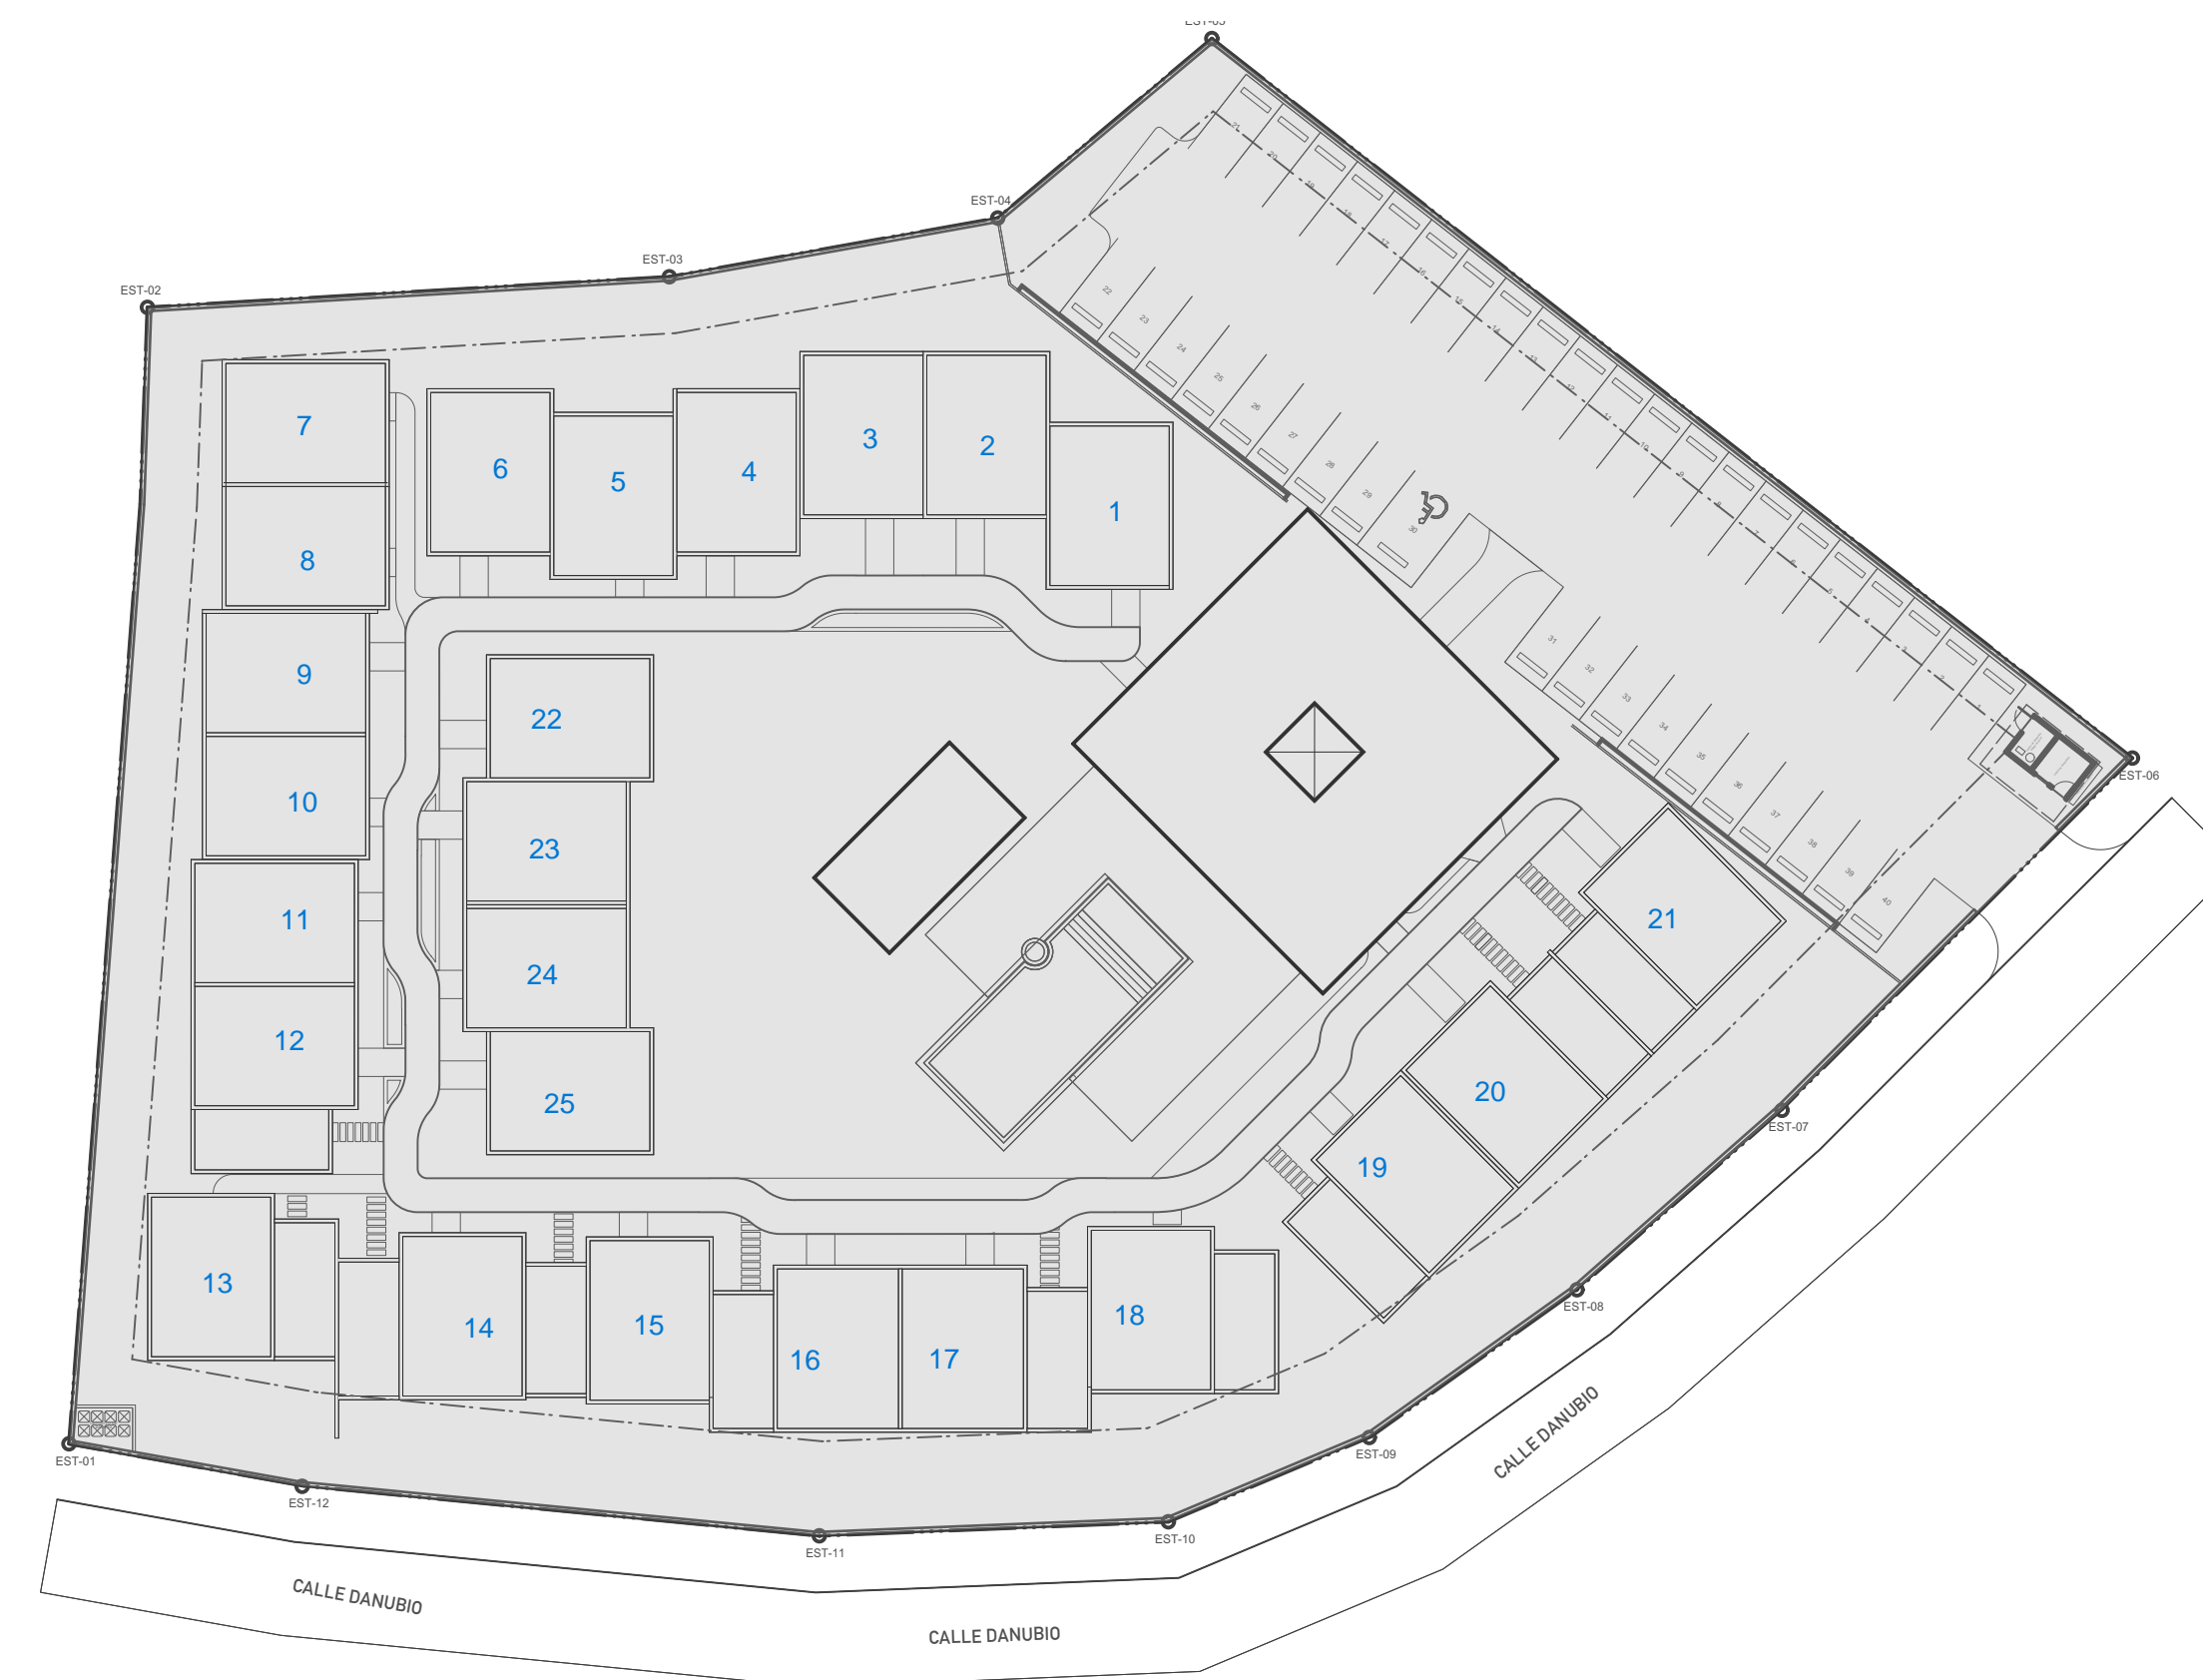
EST-05

EST-04

EST-03

EST-02

7

8

9

10

11

12

13

6

5

4

3

2

1

22

23

24

25

21

20

19

14

15

16

17

18

EST-06

EST-07

EST-08

EST-09

EST-10

EST-11

EST-12

EST-01

CALLE DANUBIO

CALLE DANUBIO

CALLE DANUBIO